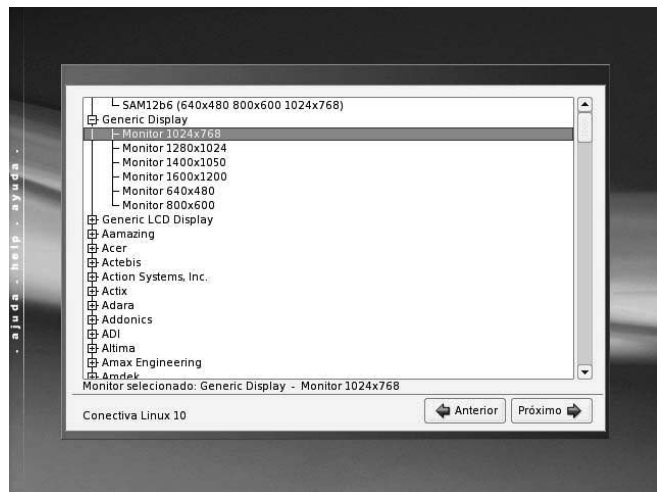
. ajuda . help . ayuda .

SAM12b6 (640x480 800x600 1024x768)
Generic Display
Monitor 1024x768
Monitor 1280x1024
Monitor 1400x1050
Monitor 1600x1200
Monitor 640x480
Monitor 800x600
Generic LCD Display
Aamazing
Acer
Actebis
Action Systems, Inc.
Actix
Adara
Addonics
ADI
Altima
Amax Engineering
Amdek

Monitor selecionado: Generic Display - Monitor 1024x768

Conectiva Linux 10

Anterior
Próximo